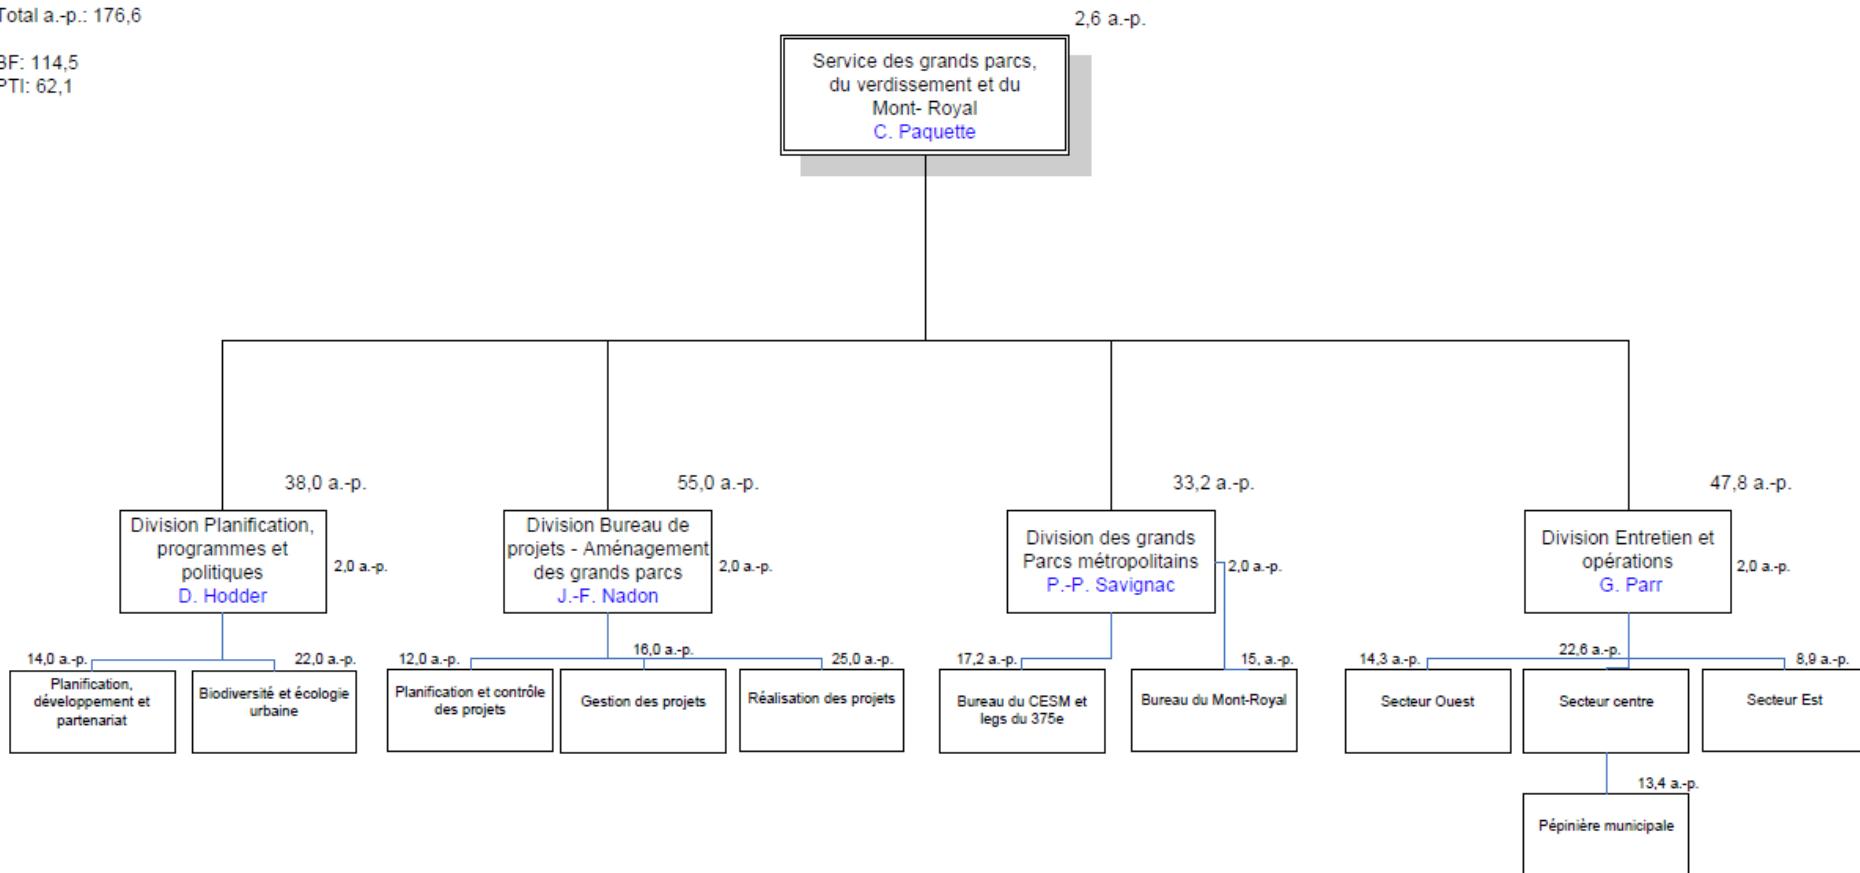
Total a.-p.: 176,6

BF: 114,5
PTI: 62,1

2,6 a.-p.

Service des grands parcs, du verdissement et du Mont- Royal
C. Paquette

38,0 a.-p.

Division Planification, programmes et politiques
D. Hodder

2,0 a.-p.

55,0 a.-p.

Division Bureau de projets - Aménagement des grands parcs
J.-F. Nadon

2,0 a.-p.

33,2 a.-p.

Division des grands Parcs métropolitains
P.-P. Savignac

2,0 a.-p.

47,8 a.-p.

Division Entretien et opérations
G. Parr

2,0 a.-p.

14,0 a.-p.
Planification, développement et partenariat

22,0 a.-p.
Biodiversité et écologie urbaine

12,0 a.-p.
Planification et contrôle des projets

16,0 a.-p.
Gestion des projets

25,0 a.-p.
Réalisation des projets

17,2 a.-p.
Bureau du CESM et legs du 375e

15, a.-p.
Bureau du Mont-Royal

14,3 a.-p.
Secteur Ouest

22,6 a.-p.
Secteur centre

8,9 a.-p.
Secteur Est

13,4 a.-p.
Pépinière municipale